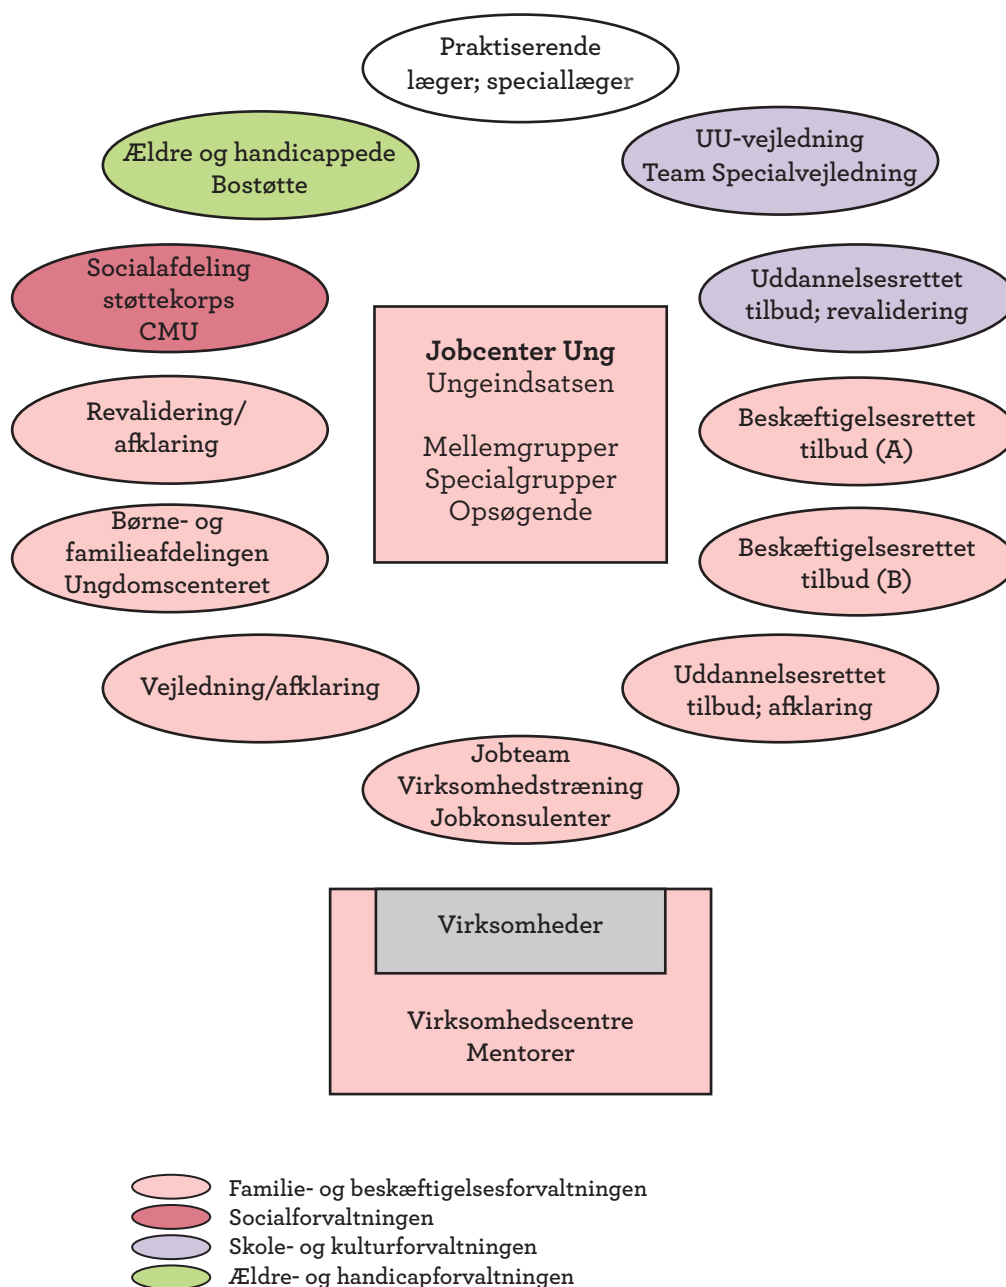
Praktiserende læger; speciallæger

Ældre og handicappede Bostøtte

UU-vejledning Team Specialvejledning

Socialafdeling støttekorps CMU

Uddannelsesrettet tilbud; revalidering

Jobcenter Ung
Ungeindsatsen

Mellemgrupper
Specialgrupper
Opsøgende

Revalidering/ afklaring

Beskæftigelsesrettet tilbud (A)

Børne- og familieafdelingen Ungdomscenteret

Beskæftigelsesrettet tilbud (B)

Vejledning/afklaring

Uddannelsesrettet tilbud; afklaring

Jobteam Virksomhedstræning Jobkonsulenter

Virksomheder

Virksomhedscentre
Mentorer

Familie- og beskæftigelsesforvaltningen
Socialforvaltningen
Skole- og kulturforvaltningen
Ældre- og handicapforvaltningen